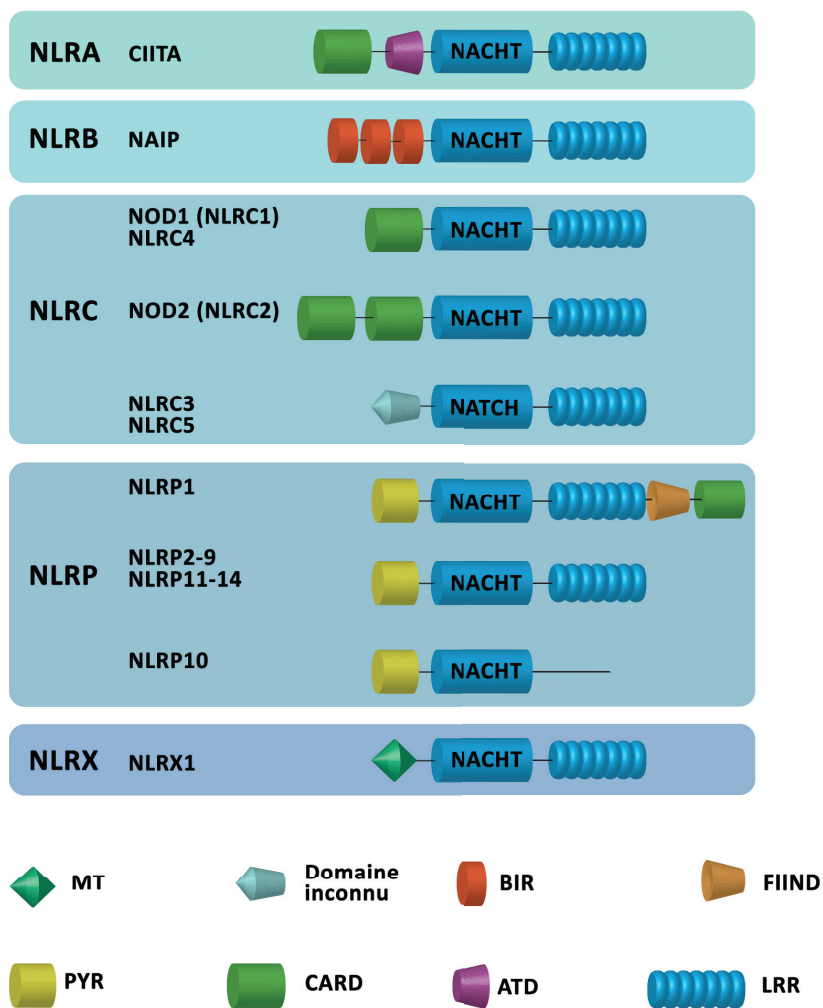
NLRA CIITA NACHT

NLRB NAIP NACHT

NLRC
NOD1 (NLRC1)
NLRC4
NACHT

NOD2 (NLRC2) NACHT

NLRC3
NLRC5
NATCH

NLRP
NLRP1 NACHT

NLRP2-9
NLRP11-14
NACHT

NLRP10 NACHT

NLRX NLRX1 NACHT

MT

Domaine inconnu

BIR

FIIND

PYR

CARD

ATD

LRR